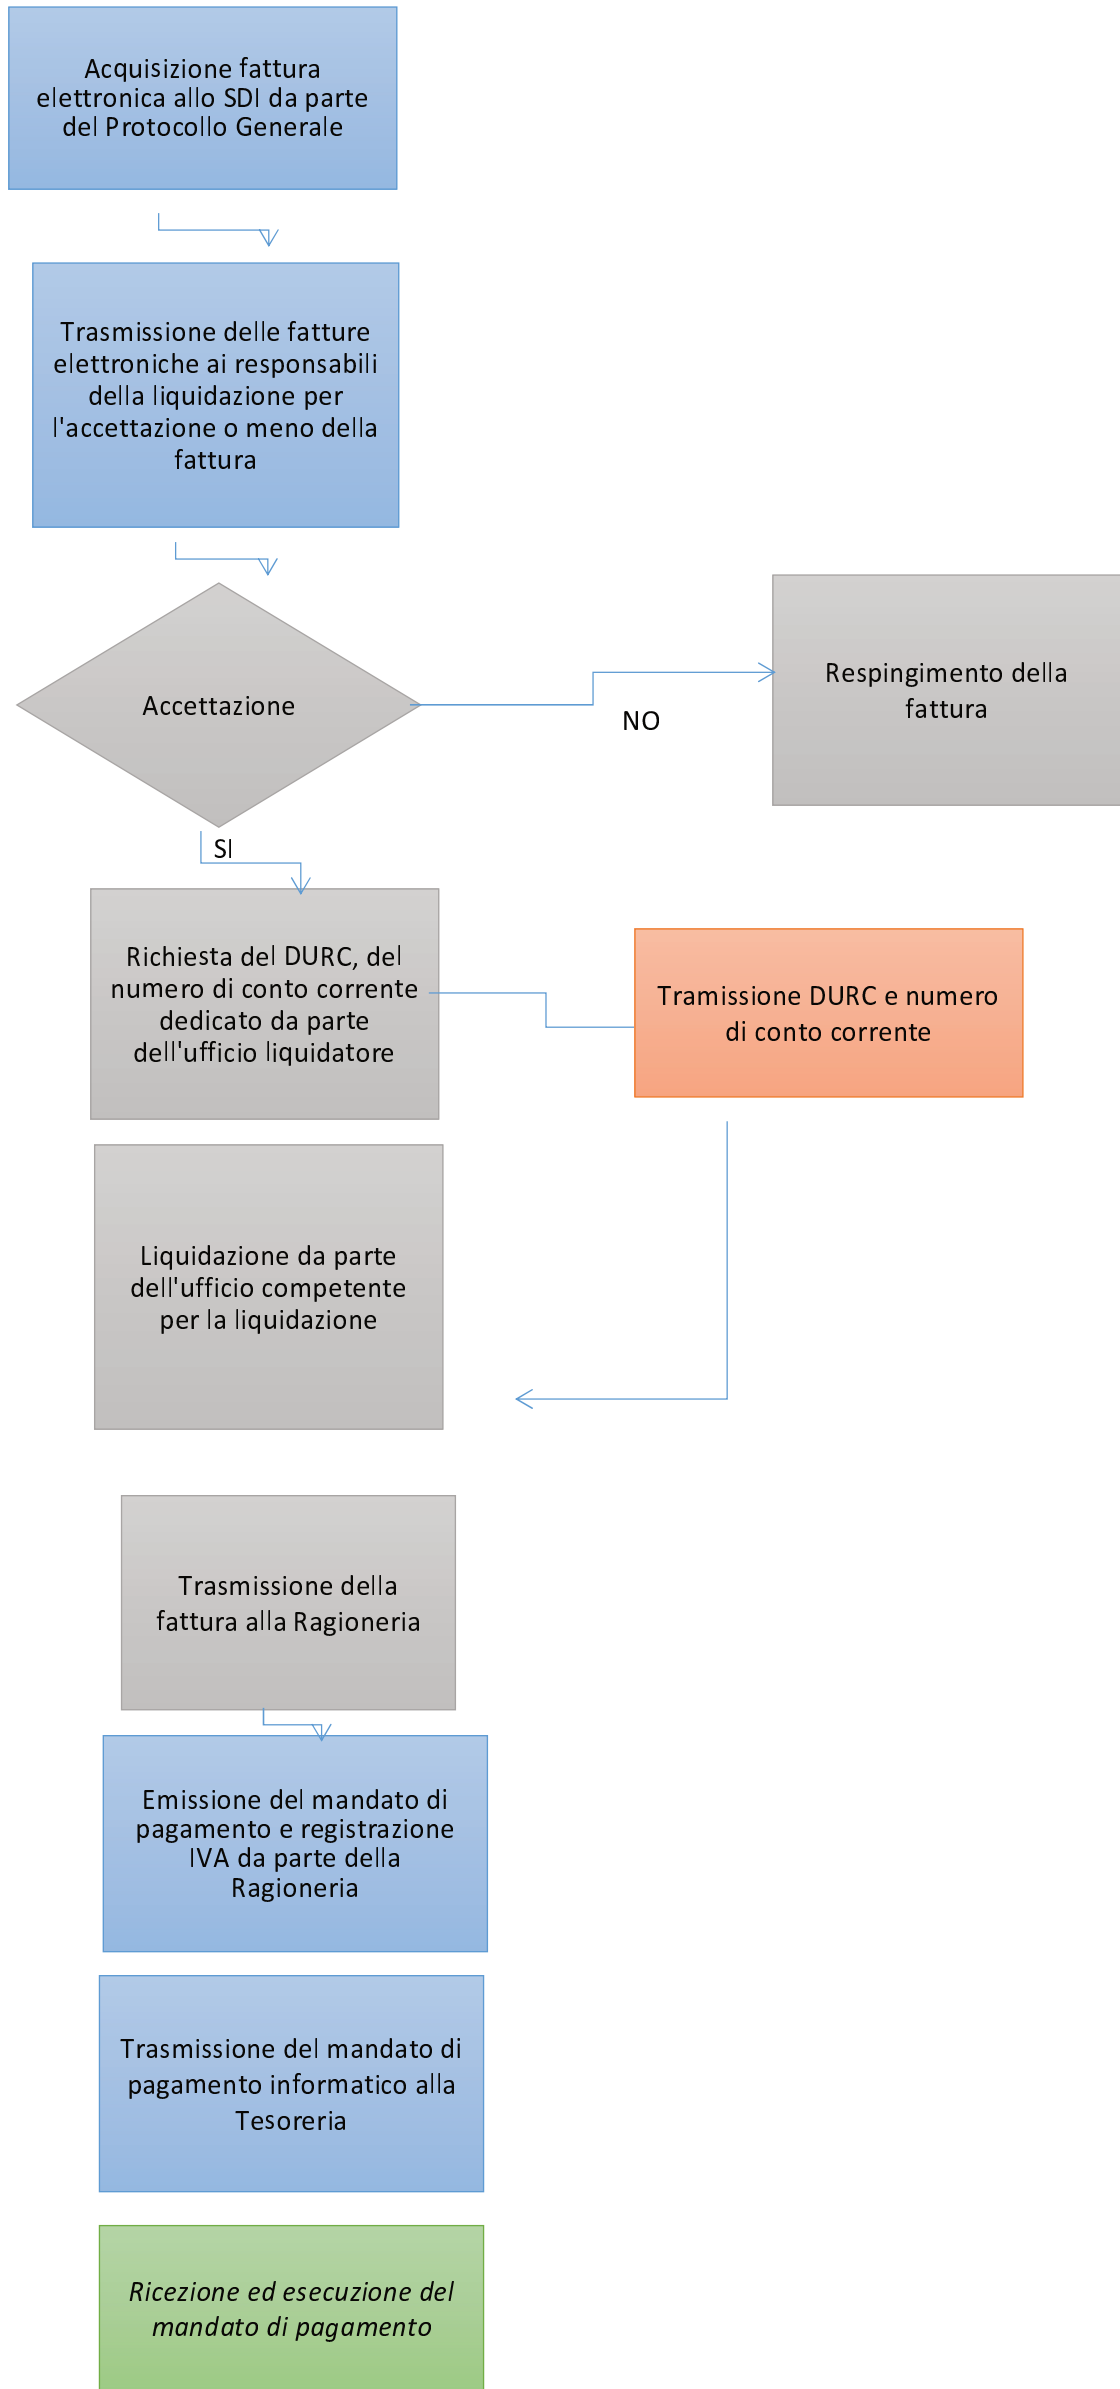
Acquisizione fattura elettronica allo SDI da parte del Protocollo Generale

Trasmissione delle fatture elettroniche ai responsabili della liquidazione per l'accettazione o meno della fattura

Accettazione

NO

Respingimento della fattura

SI

Richiesta del DURC, del numero di conto corrente dedicato da parte dell'ufficio liquidatore

Tramissione DURC e numero di conto corrente

Liquidazione da parte dell'ufficio competente per la liquidazione

Trasmissione della fattura alla Ragioneria

Emissione del mandato di pagamento e registrazione IVA da parte della Ragioneria

Trasmissione del mandato di pagamento informatico alla Tesoreria

*Ricezione ed esecuzione del mandato di pagamento*